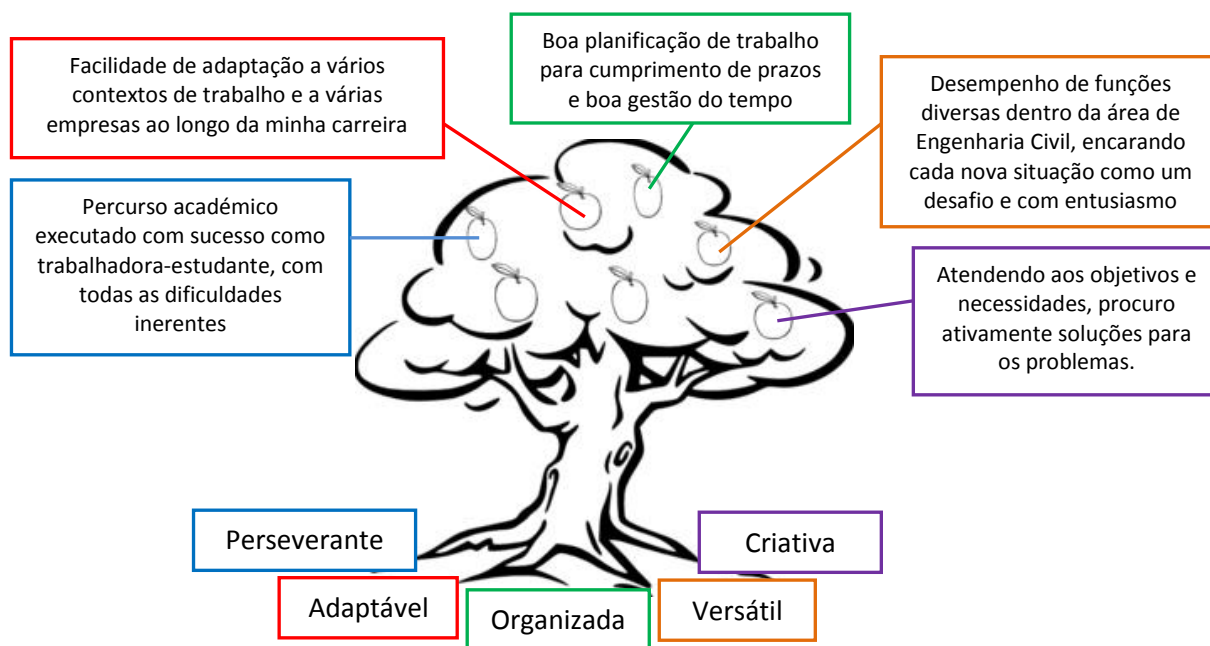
Facilidade de adaptação a vários contextos de trabalho e a várias empresas ao longo da minha carreira

Boa planificação de trabalho para cumprimento de prazos e boa gestão do tempo

Desempenho de funções diversas dentro da área de Engenharia Civil, encarando cada nova situação como um desafio e com entusiasmo

Percurso académico executado com sucesso como trabalhadora-estudante, com todas as dificuldades inerentes

Atendendo aos objetivos e necessidades, procuro ativamente soluções para os problemas.

Perseverante

Criativa

Adaptável

Organizada

Versátil